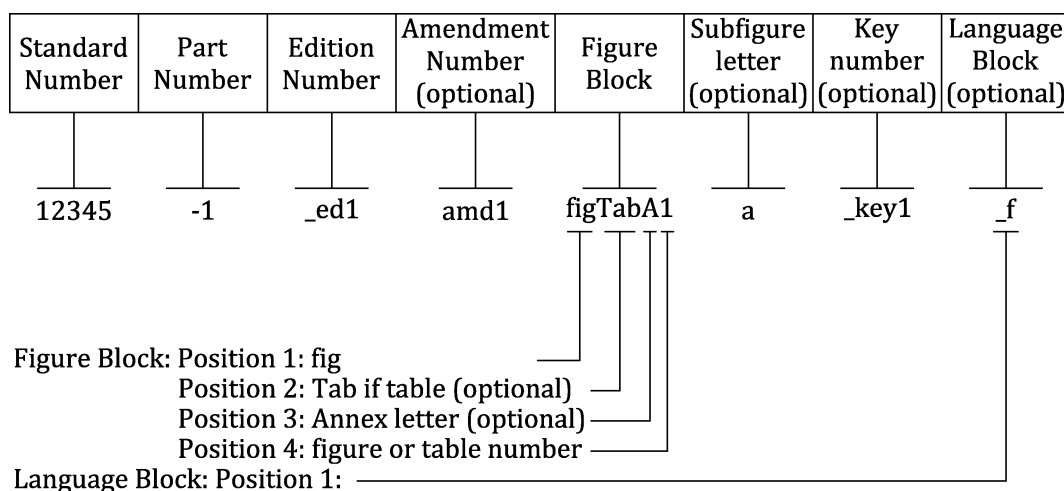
| Standard Number | Part Number | Edition Number | Amendment Number (optional) | Figure Block | Subfigure letter (optional) | Key number (optional) | Language Block (optional) |
|---|---|---|---|---|---|---|---|
| 12345 | -1 | _ed1 | amd1 | figTabA1 | a | _key1 | _f |

Figure Block: Position 1: fig
Position 2: Tab if table (optional)
Position 3: Annex letter (optional)
Position 4: figure or table number
Language Block: Position 1: